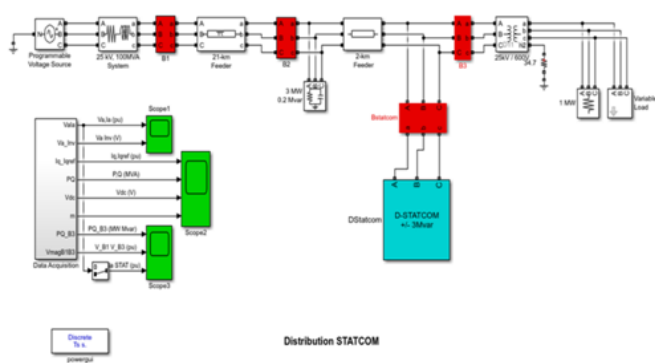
Programmable Voltage Source
25 kV, 100MVA System
B1
21-km Feeder
B2
3 MW 0.2 Mvar
2-km Feeder
B3
25kV / 600V
1 MW
Variable Load
Bstatcom
DStatcom
D-STATCOM +/- 3Mvar
Vabc
Va_Inv
Iq_Iqref
PQ
Vdc
m
PQ_B3
VmagB1B3
Data Acquisition
Va,Ia (pu)
Va_Inv (V)
Scope1
Iq_Iqref (pu)
P,Q (MVA)
Vdc (V)
Scope2
PQ_B3 (MW Mvar)
V_B1 V_B3 (pu)
STAT (pu)
Scope3
Discrete Ts s.
powergui
Distribution STATCOM